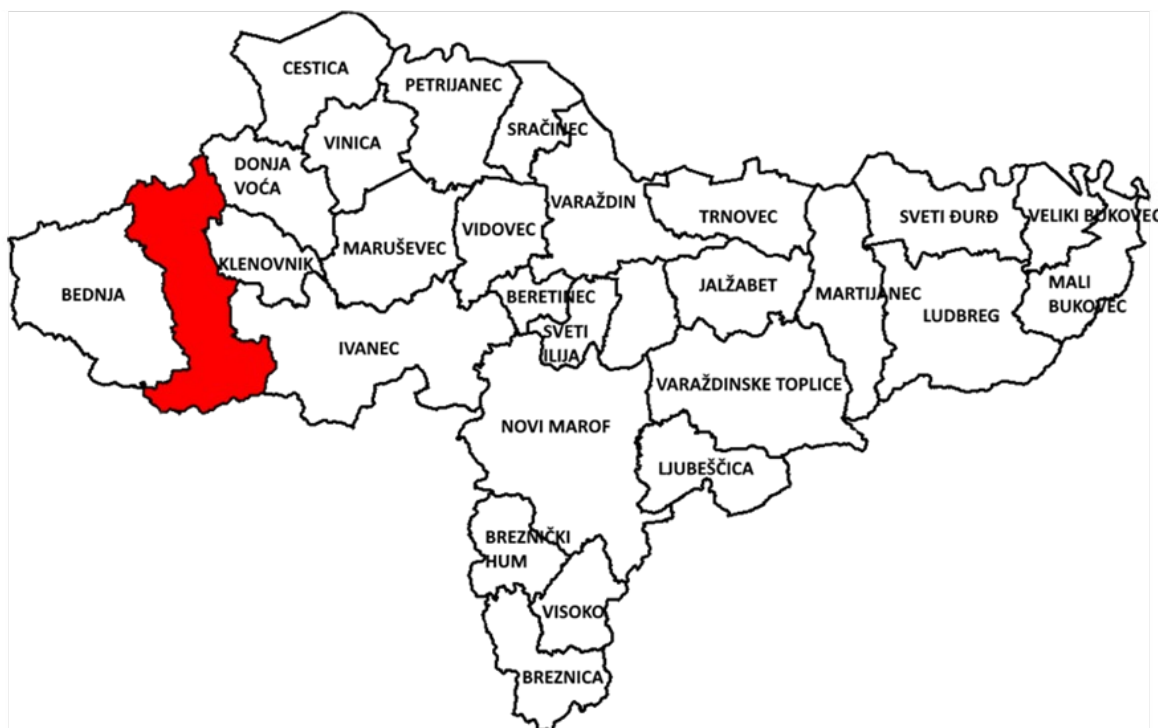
CESTICA
PETRIJANEC
SRAČINEC
VINICA
DONJA VOĆA
VARAŽDIN
TRNOVEC
SVETI ĐURĐ
VELIKI BUKOVEC
VIDOVEC
MARUŠEVEC
KLENOVNIK
BEDNJA
BERETINEC
JALŽABET
MARTIJANEC
LUDBREG
MALI BUKOVEC
IVANEC
SVETI ILIJA
VARAŽDINSKE TOPLICE
NOVI MAROF
LJUBEŠČICA
BREZNIČKI HUM
VISOKO
BREZNICA